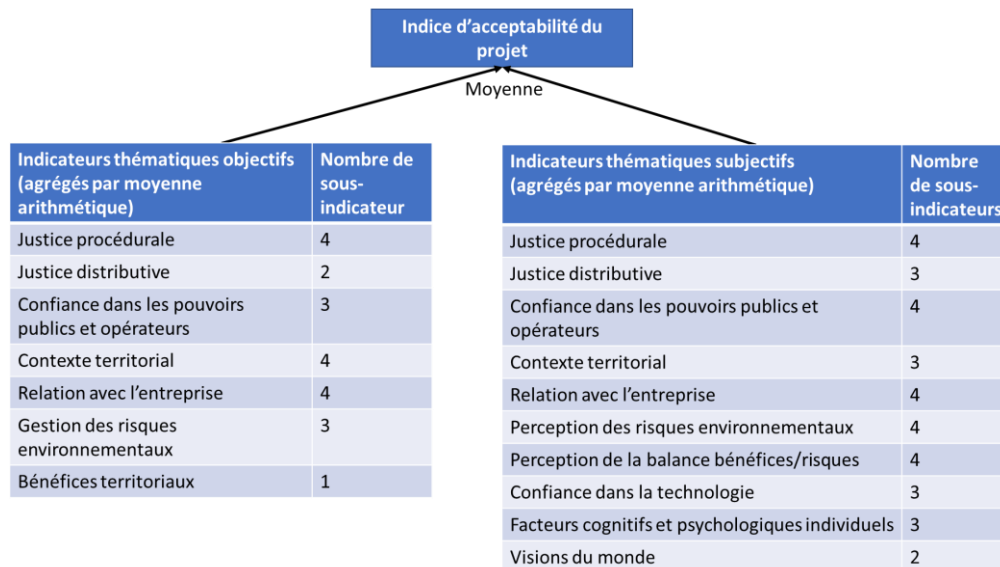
Indice d'acceptabilité du projet

Moyenne

| Indicateurs thématiques objectifs (agrégés par moyenne arithmétique) | Nombre de sous-indicateur |
|---|---|
| Justice procédurale | 4 |
| Justice distributive | 2 |
| Confiance dans les pouvoirs publics et opérateurs | 3 |
| Contexte territorial | 4 |
| Relation avec l'entreprise | 4 |
| Gestion des risques environnementaux | 3 |
| Bénéfices territoriaux | 1 |

| Indicateurs thématiques subjectifs (agrégés par moyenne arithmétique) | Nombre de sous-indicateurs |
|---|---|
| Justice procédurale | 4 |
| Justice distributive | 3 |
| Confiance dans les pouvoirs publics et opérateurs | 4 |
| Contexte territorial | 3 |
| Relation avec l'entreprise | 4 |
| Perception des risques environnementaux | 4 |
| Perception de la balance bénéfices/risques | 4 |
| Confiance dans la technologie | 3 |
| Facteurs cognitifs et psychologiques individuels | 3 |
| Visions du monde | 2 |